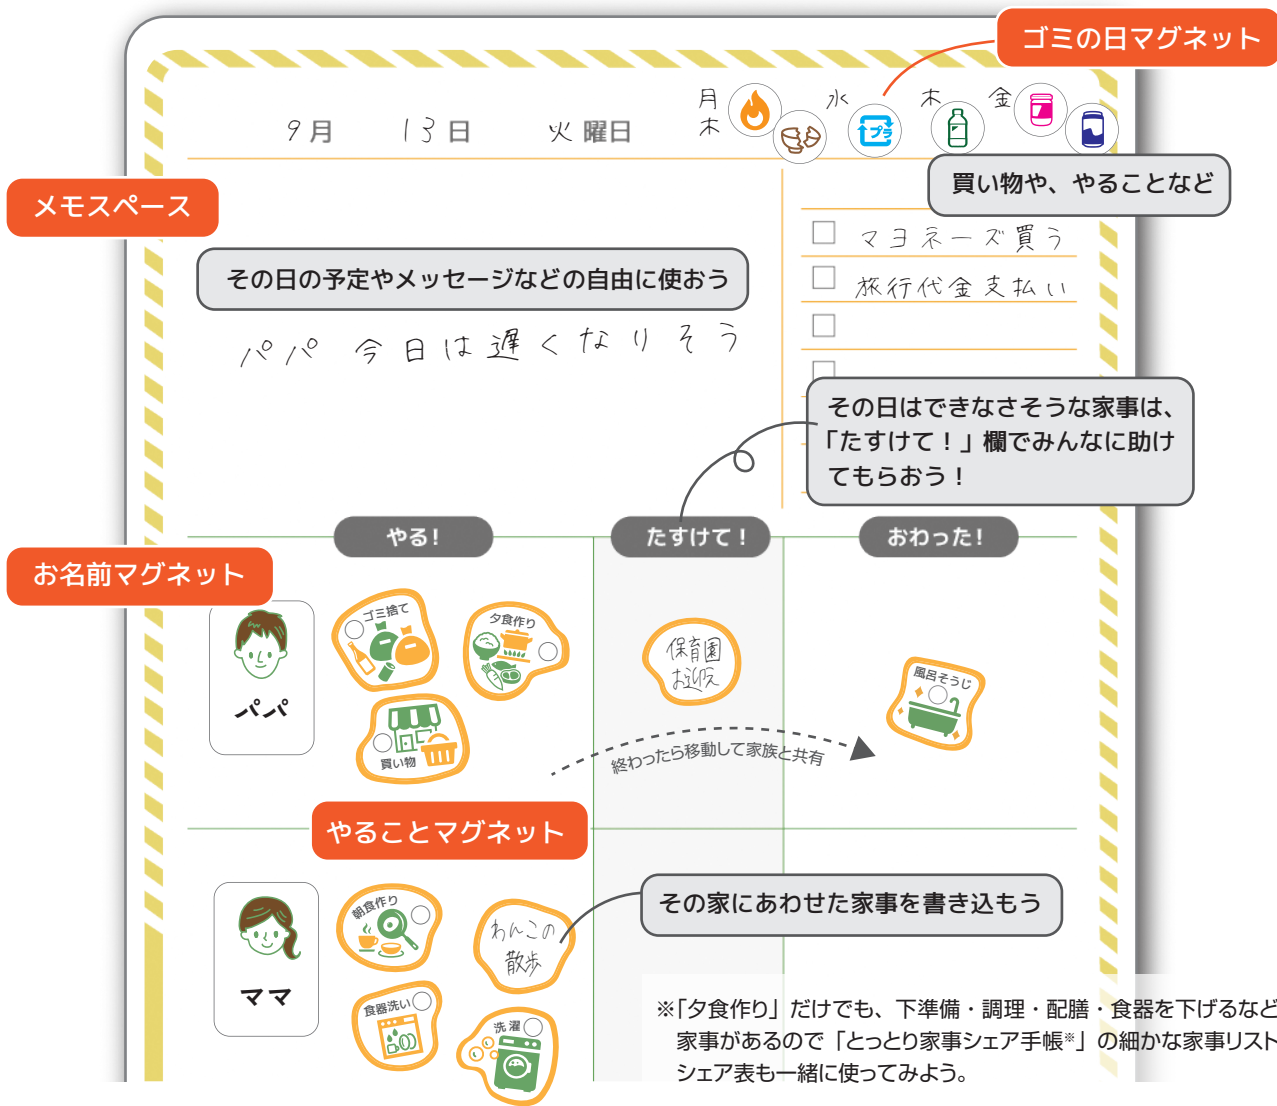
ゴミの日マグネット

9月 13日 火曜日

月
木
水
木
金
プラ

メモスペース

買い物や、やることなど

マヨネーズ買う
旅行代金支払い

その日の予定やメッセージなどの自由に使おう

パパ 今日は遅くなりそう

その日はできなさそうな家事は、「たすけて！」欄でみんなに助けてもらおう！

やる！
たすけて！
おわった！

お名前マグネット

パパ

ゴミ捨て
夕食作り
買い物

保育園お迎え

風呂そうじ

終わったら移動して家族と共有

やることマグネット

その家にあわせた家事を書き込もう

ママ

朝食作り
わんこの散歩
食器洗い
洗濯

※「夕食作り」だけでも、下準備・調理・配膳・食器を下げるなど家事があるので「とっとり家事シェア手帳※」の細かな家事リストシェア表も一緒に使ってみよう。